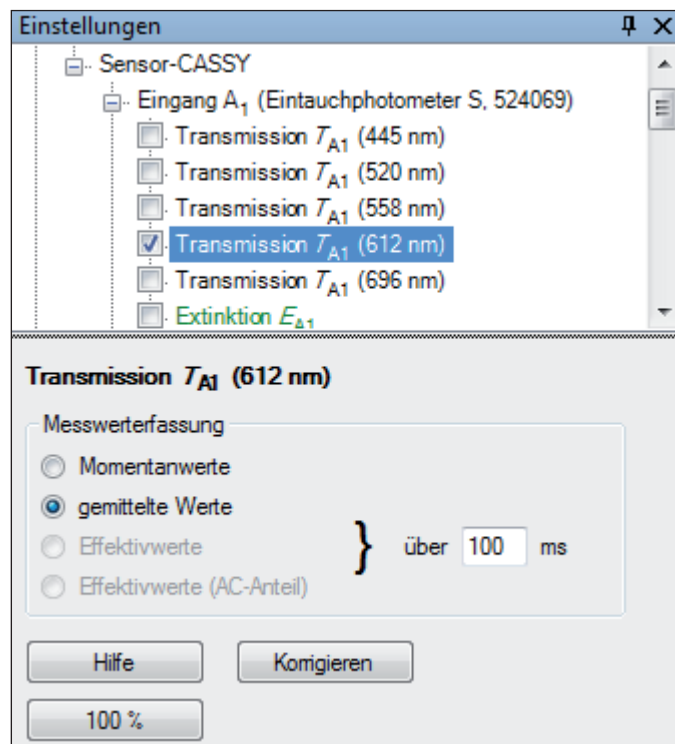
Einstellungen

Sensor-CASSY

Eingang $A_1$ (Eintauchphotometer S, 524069)

Transmission $T_{A1}$ (445 nm)

Transmission $T_{A1}$ (520 nm)

Transmission $T_{A1}$ (558 nm)

Transmission $T_{A1}$ (612 nm)

Transmission $T_{A1}$ (696 nm)

Extinktion $E_{A1}$

Transmission $T_{A1}$ (612 nm)

Messwerterfassung

Momentanwerte

gemittelte Werte

Effektivwerte

Effektivwerte (AC-Anteil)

über 100 ms

Hilfe

Korrigieren

100 %